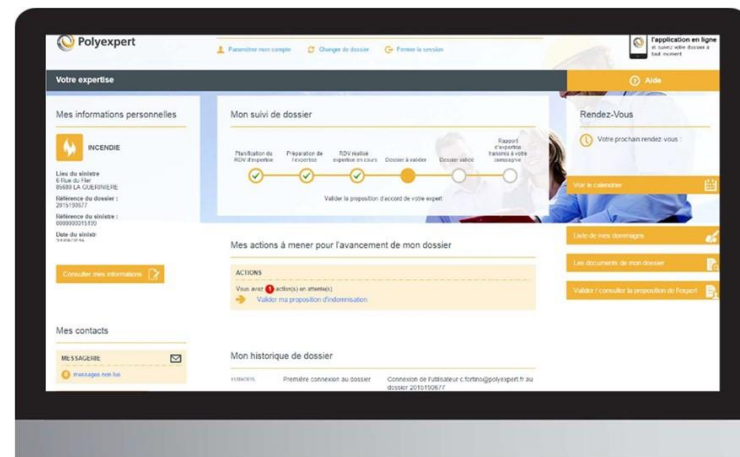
Polyexpert

Paramétrer mon compte | Changer de dossier | Fermer la session

l'application en ligne et suivez votre dossier à tout moment

Votre expertise

Aide

Mes informations personnelles

INCENDIE

Lieu du sinistre
6 Rue du Fier
85600 LA GUERINIERE

Référence du dossier :
2015100677

Référence du sinistre :
0000000315330

Date du sinistre
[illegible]

Consulter mes informations

Mon suivi de dossier

Planification du RDV d'expertise | Préparation de l'expertise | RDV réalisé expertise en cours | Dossier à valider | Dossier validé | Rapport d'expertise transmis à votre compagnie

Valider la proposition d'accord de votre expert

Rendez-Vous

Votre prochain rendez-vous :

Voir le calendrier

Liste de mes dommages

Les documents de mon dossier

Valider / consulter la proposition de l'expert

Mes actions à mener pour l'avancement de mon dossier

ACTIONS

Vous avez 1 action(s) en attente(s) :

Valider ma proposition d'indemnisation

Mes contacts

MESSAGERIE

0 messages non lus

Mon historique de dossier

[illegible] Première connexion au dossier Connexion de l'utilisateur c.fortino@polyexpert.fr au dossier 2015100677